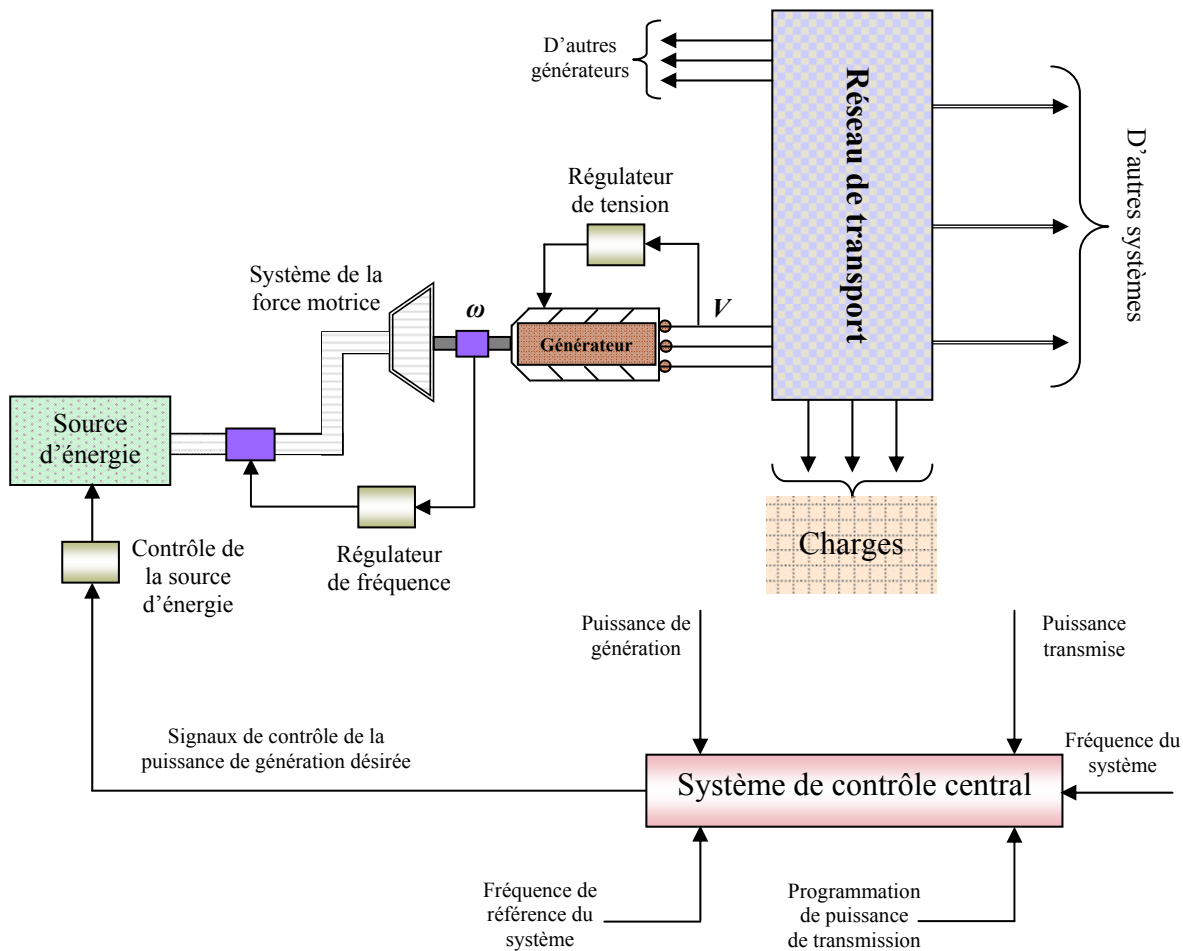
D'autres générateurs

Réseau de transport

D'autres systèmes

Régulateur de tension

Système de la force motrice

$\omega$

$V$

Générateur

Source d'énergie

Régulateur de fréquence

Contrôle de la source d'énergie

Charges

Puissance de génération

Puissance transmise

Signaux de contrôle de la puissance de génération désirée

Fréquence du système

Système de contrôle central

Fréquence de référence du système

Programmation de puissance de transmission